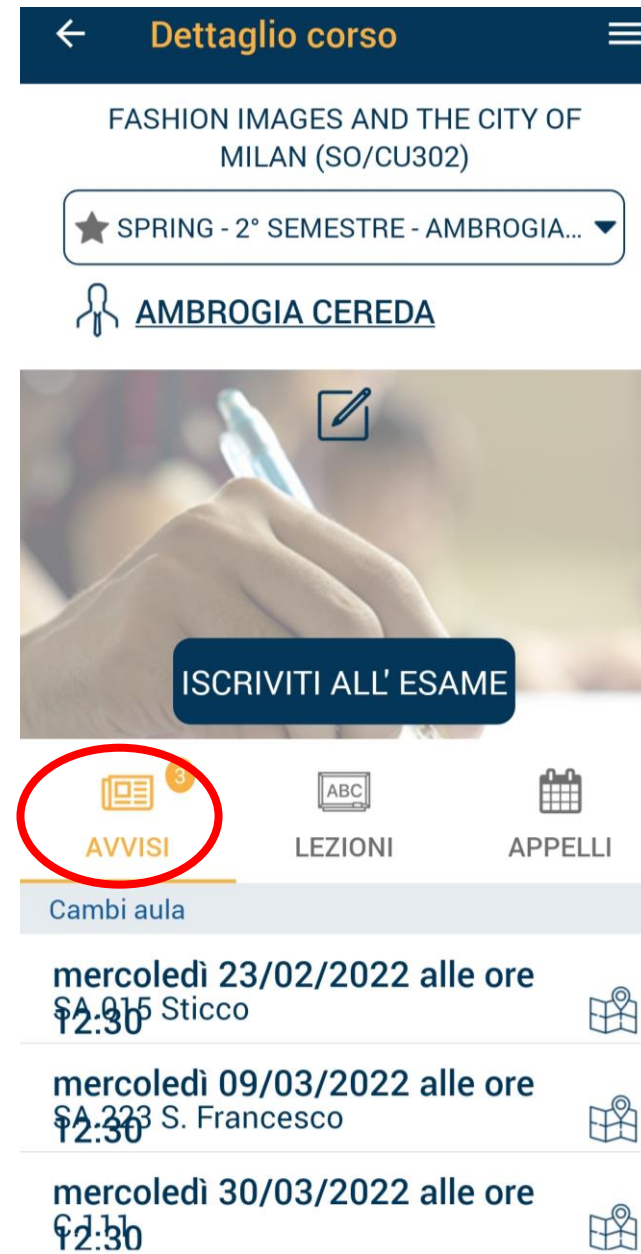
Dettaglio corso

FASHION IMAGES AND THE CITY OF MILAN (SO/CU302)

SPRING - 2° SEMESTRE - AMBROGIA...

AMBROGIA CEREDA

ISCRIVITI ALL' ESAME

3
AVVISI

ABC
LEZIONI

APPELLI

Cambi aula

mercoledì 23/02/2022 alle ore 12:30
SA.015 Sticco

mercoledì 09/03/2022 alle ore 12:30
SA.223 S. Francesco

mercoledì 30/03/2022 alle ore 12:30
C.111